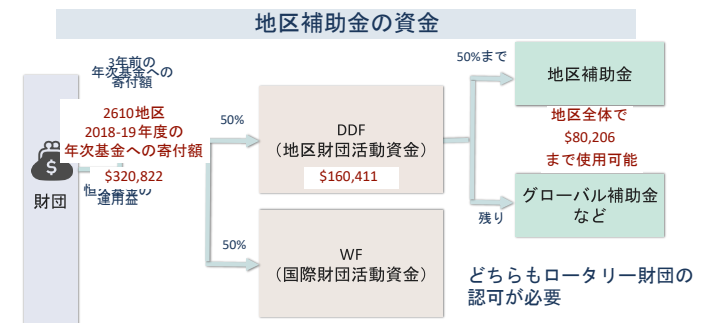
地区補助金の資金

3年前の
年次基金への
寄付額

2610地区
2018-19年度の
年次基金への寄付額
$320,822

恒久基金の
運用益

財団

50%

50%

DDF
（地区財団活動資金）
$160,411

WF
（国際財団活動資金）

50%まで

地区補助金

地区全体で
$80,206
まで使用可能

残り

グローバル補助金
など

どちらもロータリー財団の
認可が必要